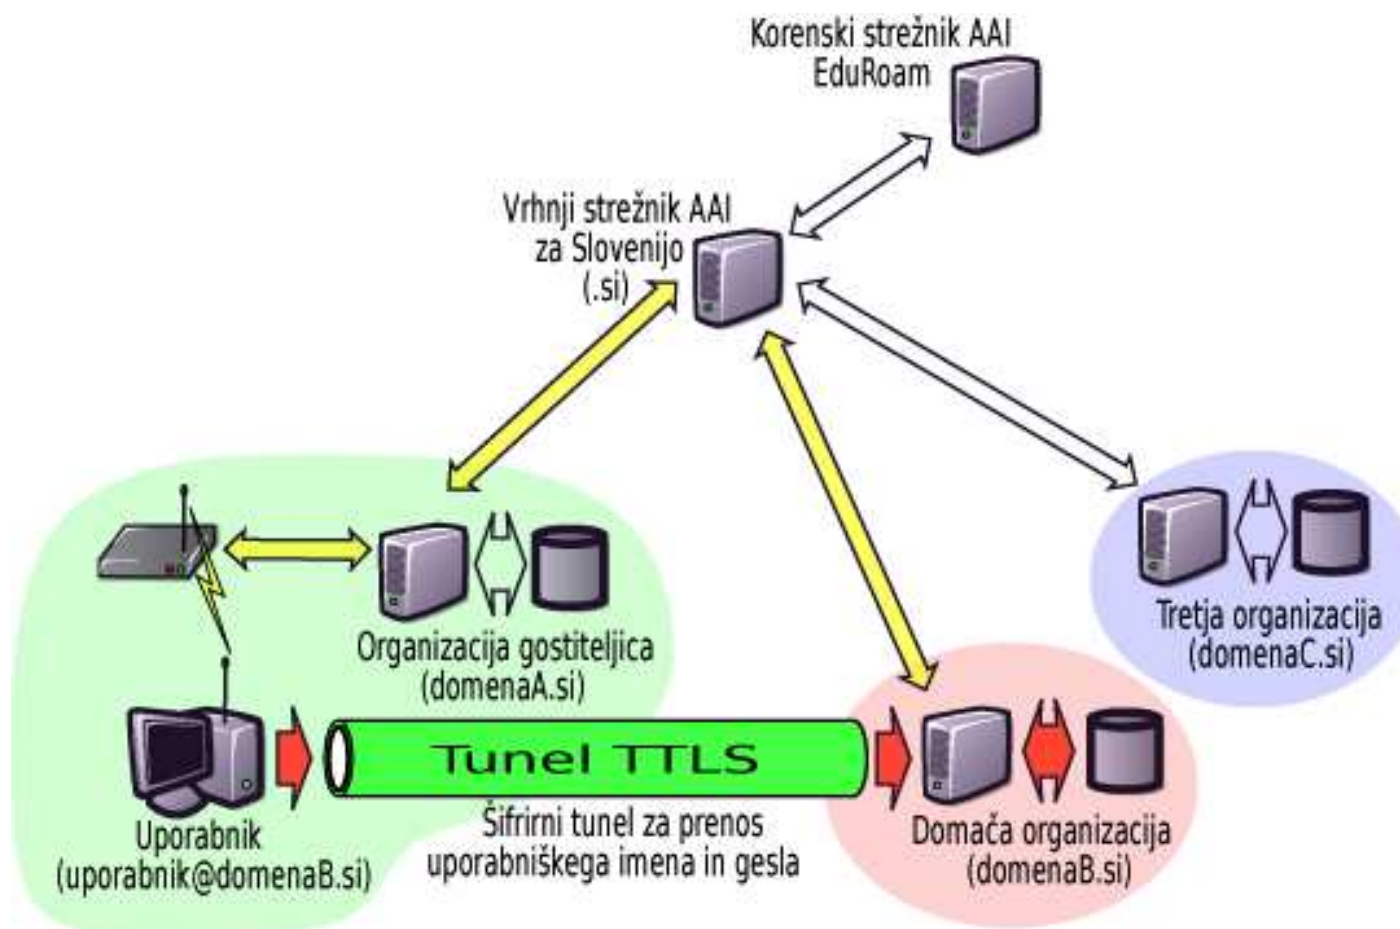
Korenski strežnik AAI
EduRoam

Vrhnji strežnik AAI
za Slovenijo
(.si)

Tretja organizacija
(domenaC.si)

Organizacija gostiteljica
(domenaA.si)

Tunel TTLS

Uporabnik
(uporabnik@domenaB.si)

Šifrirni tunel za prenos
uporabniškega imena in gesla

Domača organizacija
(domenaB.si)